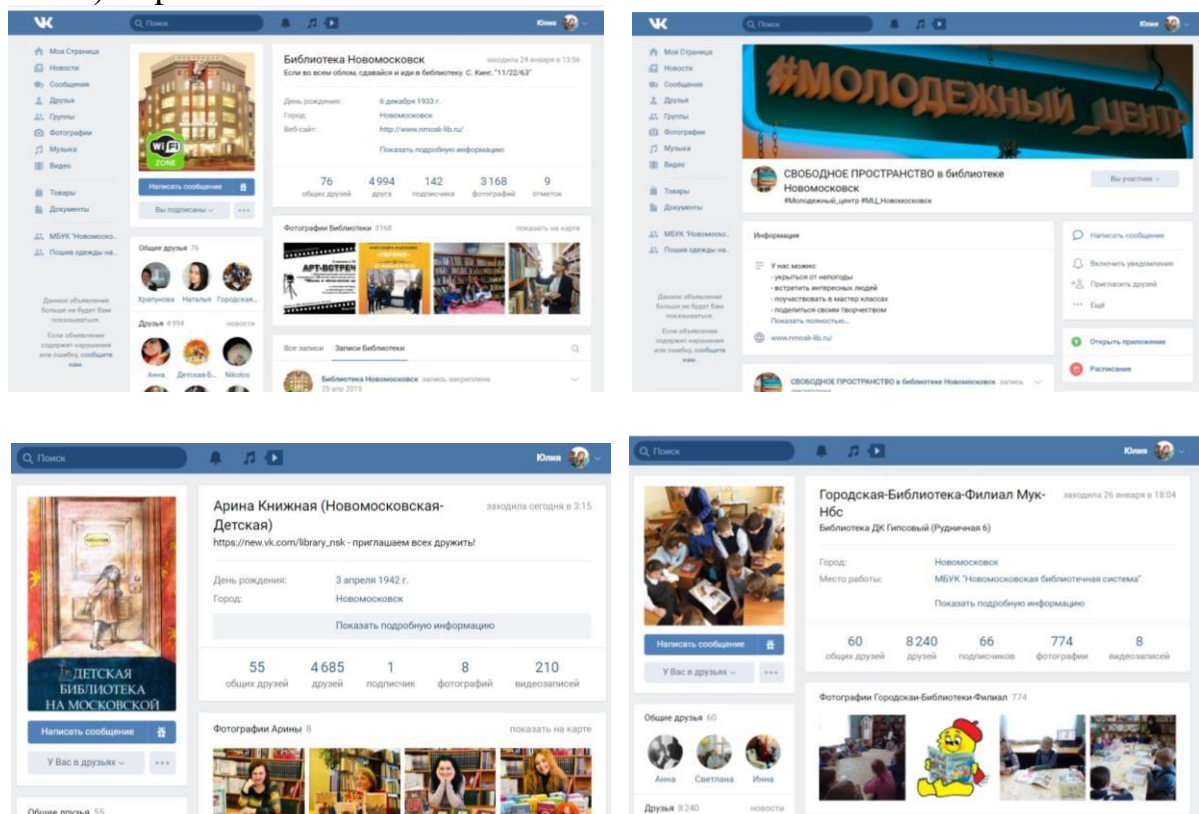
Поиск Юлия

Моя Страница
Новости
Сообщения
Друзья
Группы
Фотографии
Музыка
Видео
Товары
Документы
МБУК "Новомоско...
Пошив одежды на...

Данное объявление больше не будет Вам показываться.

Если объявление содержит нарушения или ошибку, сообщите нам.

Написать сообщение
Вы подписаны

Общие друзья 76
Храпунова Наталья Городская...
Друзья 4994 новости
Анна Детская-Б... Nikolos

Библиотека Новомосковск заходила 24 января в 13:56
Если во всем облом, сдавайся и иди в библиотеку. С. Кинг, "11/22/63"

День рождения: 6 декабря 1933 г.
Город: Новомосковск
Веб-сайт: http://www.nmosk-lib.ru/
Показать подробную информацию

| 76 | 4 994 | 142 | 3 168 | 9 |
|---|---|---|---|---|
| общих друзей | друга | подписчика | фотографий | отметок |

Фотографии Библиотеки 3168 показать на карте
АРТ-ВСТРЕЧ

Все записи Записи Библиотеки
Библиотека Новомосковск запись закреплена
25 апр 2015

Поиск Юлия
Моя Страница
Новости
Сообщения
Друзья
Группы
Фотографии
Музыка
Видео
Товары
Документы
МБУК "Новомоско...
Пошив одежды на...

Данное объявление больше не будет Вам показываться.
Если объявление содержит нарушения или ошибку, сообщите нам.

#МОЛОДЕЖНЫЙ_ЦЕНТР

СВОБОДНОЕ ПРОСТРАНСТВО в библиотеке Новомосковск
#Молодежный_центр #МЦ_Новомосковск
Вы участник

Информация
У нас можно:
- укрыться от непогоды
- встретить интересных людей
- поучаствовать в мастер классах
- поделиться своим творчеством
Показать полностью...
www.nmosk-lib.ru/

Написать сообщение
Включить уведомления
Пригласить друзей
Ещё
Открыть приложение
Расписание

СВОБОДНОЕ ПРОСТРАНСТВО в библиотеке Новомосковск запись закреплена

Поиск Юлия

ДЕТСКАЯ БИБЛИОТЕКА НА МОСКОВСКОЙ
Написать сообщение
У Вас в друзьях
Общие друзья 55

Арина Книжная (Новомосковская-Детская) заходила сегодня в 3:15
https://new.vk.com/library_nsk - приглашаем всех дружить!

День рождения: 3 апреля 1942 г.
Город: Новомосковск
Показать подробную информацию

| 55 | 4 685 | 1 | 8 | 210 |
|---|---|---|---|---|
| общих друзей | друзей | подписчик | фотографий | видеозаписей |

Фотографии Арины 8 показать на карте

Поиск Юлия

Написать сообщение
У Вас в друзьях
Общие друзья 60
Анна Светлана Инна
Друзья 8 240 новости

Городская-Библиотека-Филиал Мук-Нбс заходила 26 января в 18:04
Библиотека ДК Гипсовый (Рудничная 6)

Город: Новомосковск
Место работы: МБУК "Новомосковская библиотечная система"
Показать подробную информацию

| 60 | 8 240 | 66 | 774 | 8 |
|---|---|---|---|---|
| общих друзей | друзей | подписчиков | фотографии | видеозаписей |

Фотографии Городскаи-Библиотеки-Филиал 774